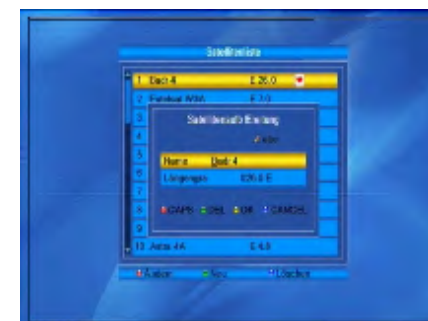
Satellitenliste

1 Badr 4 E 26.0

2 Eutelsat W3A E 7.0

3

4

5

6

7

8

9

13 Astra 4A E 4.8

Satellitensuch Einstellung

Alles

Name Badr 4

Längengrad 026.0 E

CAPS DEL OK CANCEL

Ändern Neu Löschen